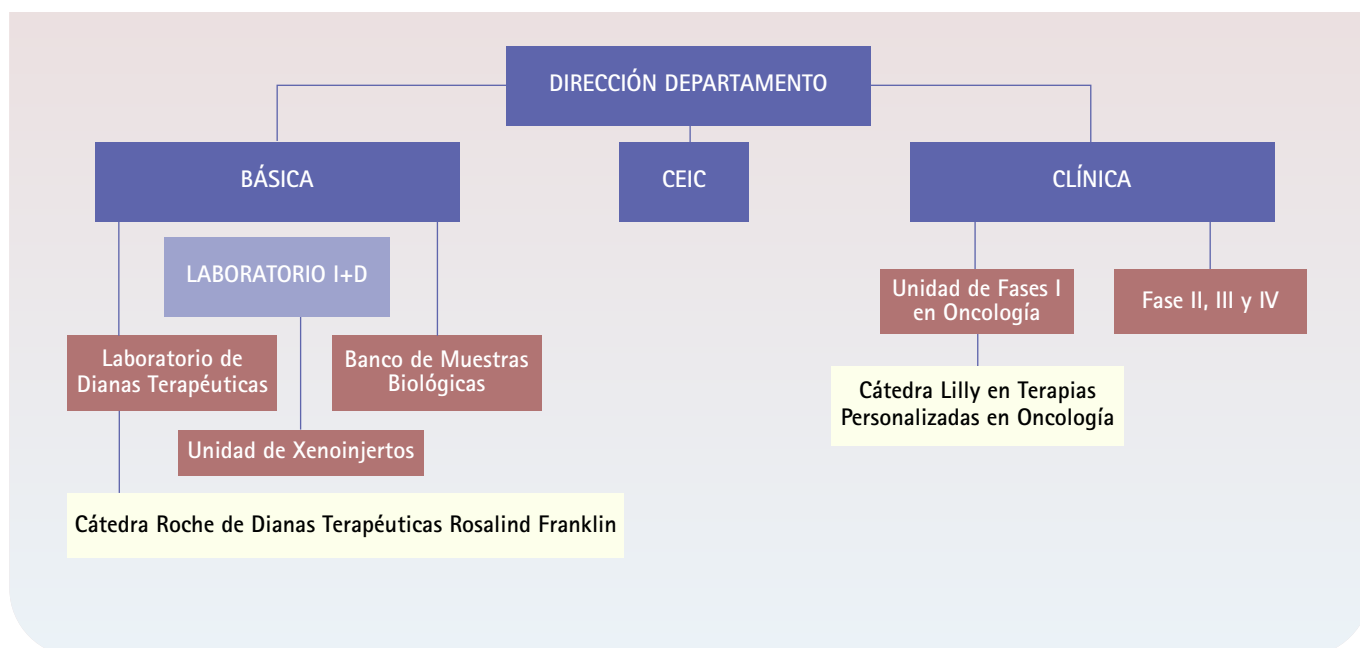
DIRECCIÓN DEPARTAMENTO

BÁSICA

CEIC

CLÍNICA

LABORATORIO I+D

Laboratorio de Dianas Terapéuticas

Banco de Muestras Biológicas

Unidad de Xenoinjertos

Cátedra Roche de Dianas Terapéuticas Rosalind Franklin

Unidad de Fases I en Oncología

Fase II, III y IV

Cátedra Lilly en Terapias Personalizadas en Oncología